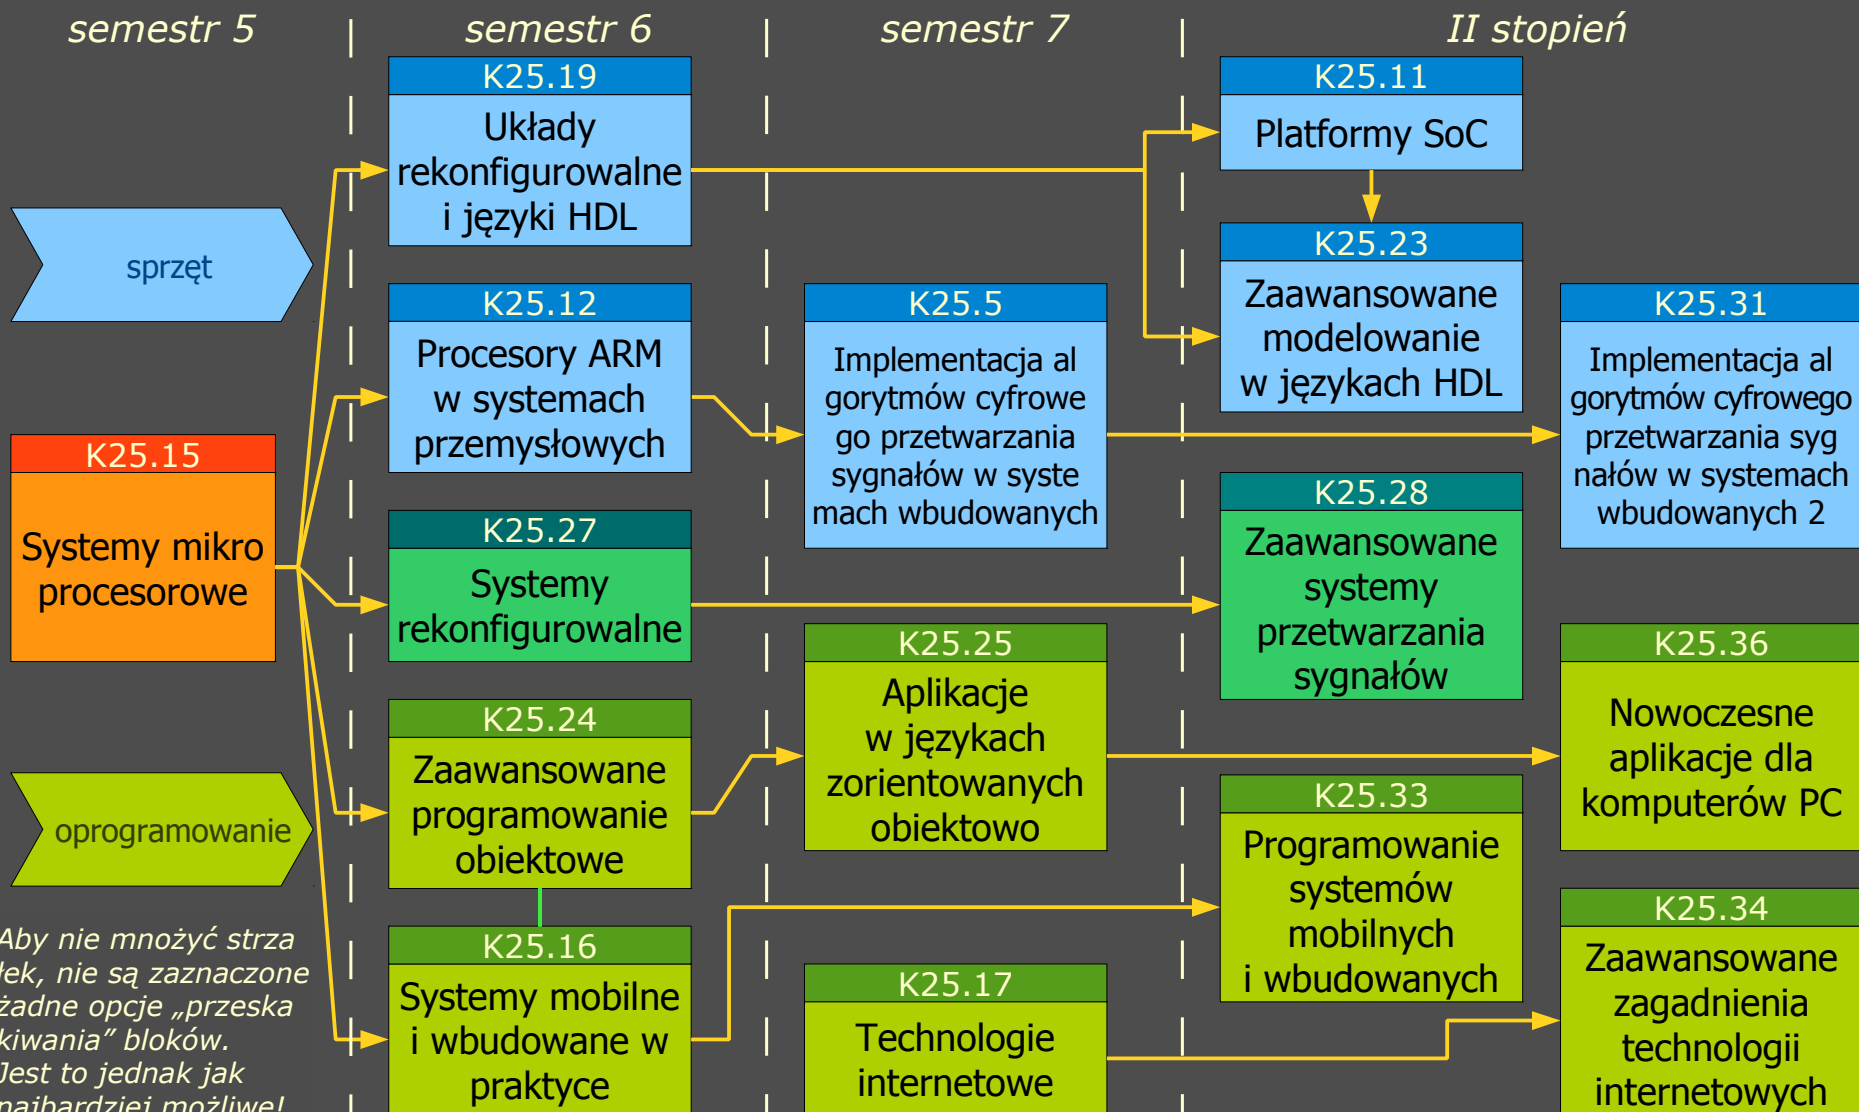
semestr 5

semestr 6

semestr 7

II stopień

sprzęt

oprogramowanie

K25.15
Systemy mikroprocesorowe

K25.19
Układy rekonfigurowalne i języki HDL

K25.12
Procesory ARM w systemach przemysłowych

K25.27
Systemy rekonfigurowalne

K25.24
Zaawansowane programowanie obiektowe

K25.16
Systemy mobilne i wbudowane w praktyce

K25.5
Implementacja algorytmów cyfrowego przetwarzania sygnałów w systemach wbudowanych

K25.25
Aplikacje w językach zorientowanych obiektowo

K25.17
Technologie internetowe

K25.11
Platformy SoC

K25.23
Zaawansowane modelowanie w językach HDL

K25.28
Zaawansowane systemy przetwarzania sygnałów

K25.33
Programowanie systemów mobilnych i wbudowanych

K25.31
Implementacja algorytmów cyfrowego przetwarzania sygnałów w systemach wbudowanych 2

K25.36
Nowoczesne aplikacje dla komputerów PC

K25.34
Zaawansowane zagadnienia technologii internetowych

Aby nie mnożyć strzałek, nie są zaznaczone żadne opcje „przeskakiwania" bloków. Jest to jednak jak najbardziej możliwe!